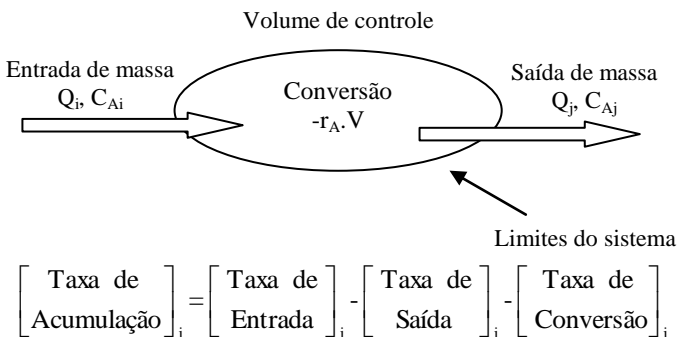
Volume de controle

Entrada de massa
$Q_i$, $C_{Ai}$

Conversão
$-r_A.V$

Saída de massa
$Q_j$, $C_{Aj}$

Limites do sistema

$\left[\begin{matrix}\text{Taxa de}\\ \text{Acumulação}\end{matrix}\right]_i = \left[\begin{matrix}\text{Taxa de}\\ \text{Entrada}\end{matrix}\right]_i - \left[\begin{matrix}\text{Taxa de}\\ \text{Saída}\end{matrix}\right]_i - \left[\begin{matrix}\text{Taxa de}\\ \text{Conversão}\end{matrix}\right]_i$